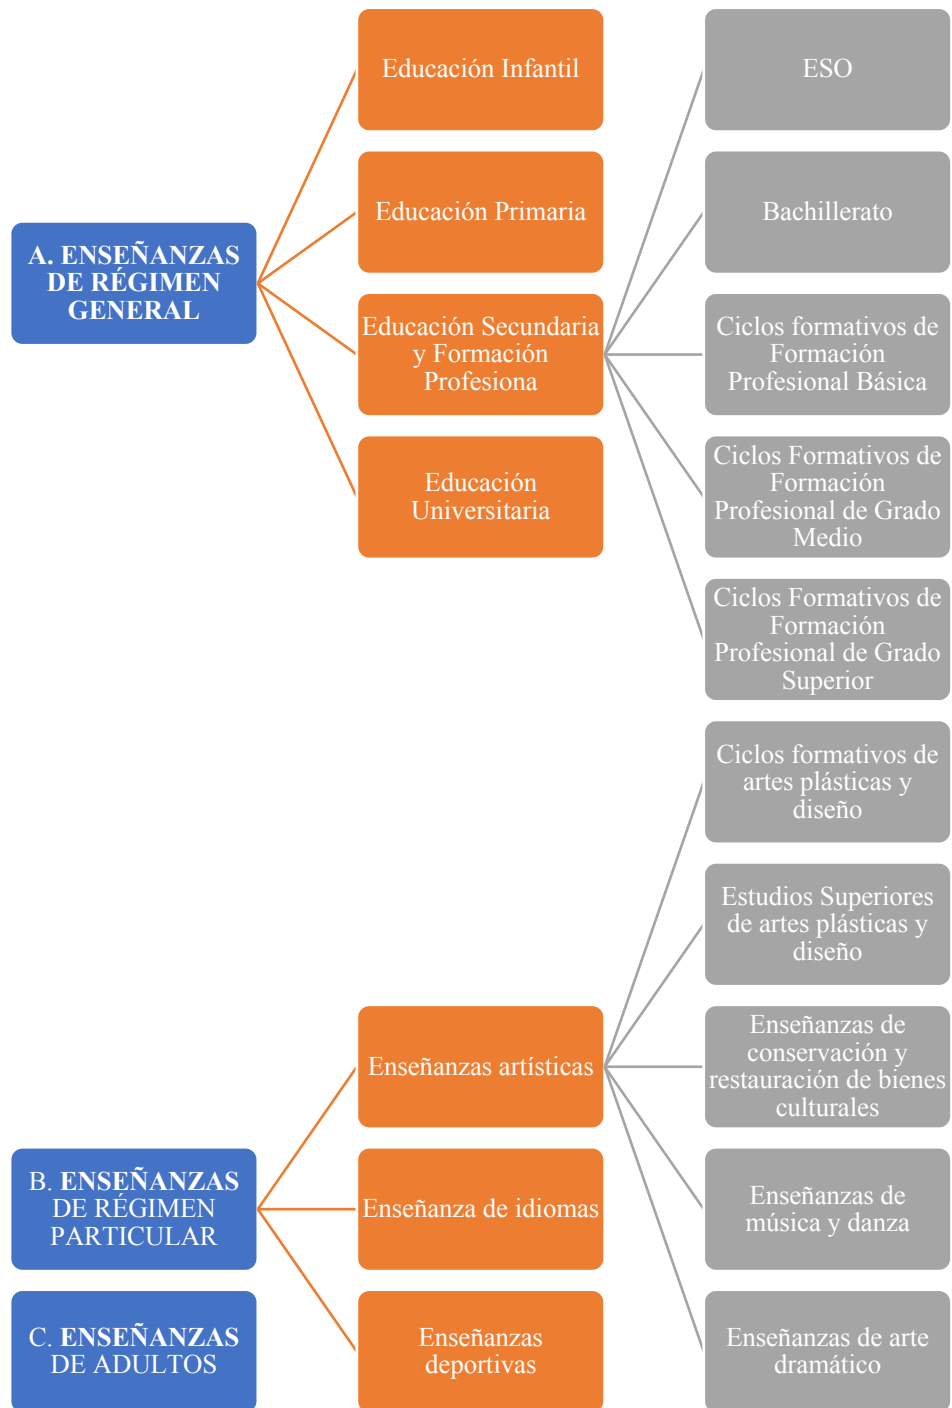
A. ENSEÑANZAS DE RÉGIMEN GENERAL

Educación Infantil

Educación Primaria

Educación Secundaria y Formación Profesiona

Educación Universitaria

ESO

Bachillerato

Ciclos formativos de Formación Profesional Básica

Ciclos Formativos de Formación Profesional de Grado Medio

Ciclos Formativos de Formación Profesional de Grado Superior

Ciclos formativos de artes plásticas y diseño

Estudios Superiores de artes plásticas y diseño

Enseñanzas de conservación y restauración de bienes culturales

Enseñanzas de música y danza

Enseñanzas de arte dramático

Enseñanzas artísticas

Enseñanza de idiomas

Enseñanzas deportivas

B. ENSEÑANZAS DE RÉGIMEN PARTICULAR

C. ENSEÑANZAS DE ADULTOS